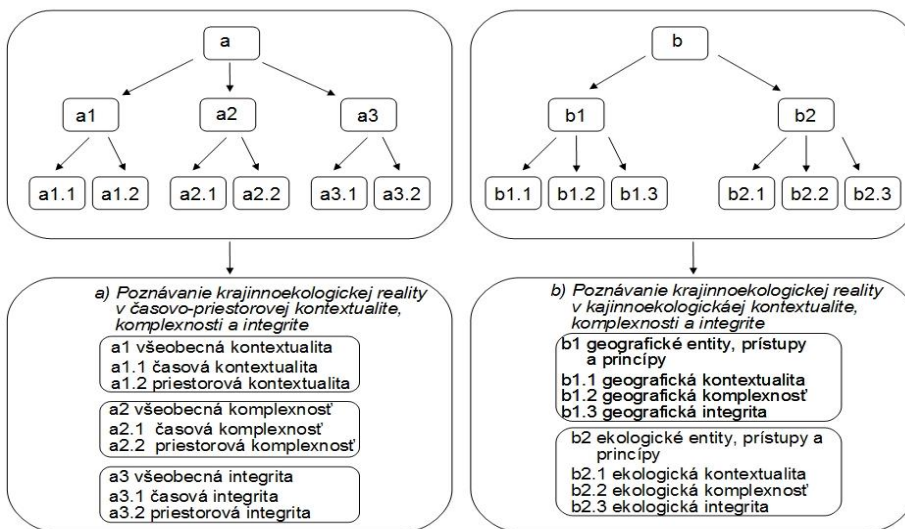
a

a1

a2

a3

a1.1 a1.2 a2.1 a2.2 a3.1 a3.2

a) Poznávanie krajinnoekologickej reality v časovo-priestorovej kontextualite, komplexnosti a integrite

a1 všeobecná kontextualita
a1.1 časová kontextualita
a1.2 priestorová kontextualita

a2 všeobecná komplexnosť
a2.1 časová komplexnosť
a2.2 priestorová komplexnosť

a3 všeobecná integrita
a3.1 časová integrita
a3.2 priestorová integrita

b

b1

b2

b1.1 b1.2 b1.3 b2.1 b2.2 b2.3

b) Poznávanie krajinnoekologickej reality v kajinnoekologickáej kontextualite, komplexnosti a integrite

b1 geografické entity, prístupy a princípy
b1.1 geografická kontextualita
b1.2 geografická komplexnosť
b1.3 geografická integrita

b2 ekologické entity, prístupy a princípy
b2.1 ekologická kontextualita
b2.2 ekologická komplexnosť
b2.3 ekologická integrita